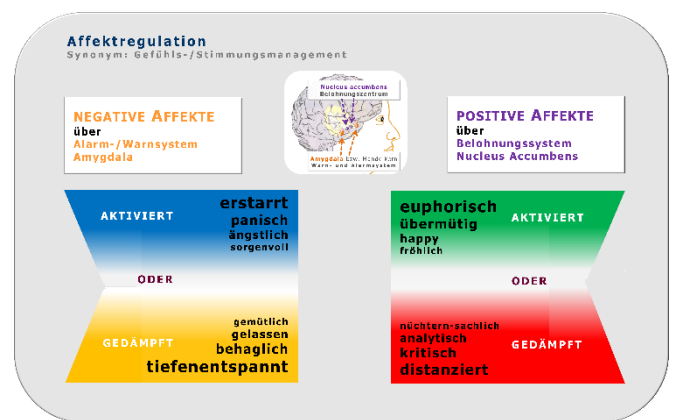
Affektregulation
Synonym: Gefühls-/Stimmungsmanagement

NEGATIVE AFFEKTE
über
Alarm-/Warnsystem
Amygdala

Nucleus accumbens
Belohnungszentrum
Amygdala bzw. Mandelkern
Warn- und Alarmsystem

POSITIVE AFFEKTE
über
Belohnungssystem
Nucleus Accumbens

AKTIVIERT
erstarrt
panisch
ängstlich
sorgenvoll

ODER

GEDÄMPFT
gemütlich
gelassen
behaglich
tiefenentspannt

euphorisch
übermütig
happy
fröhlich
AKTIVIERT

ODER

nüchtern-sachlich
analytisch
kritisch
distanziert
GEDÄMPFT